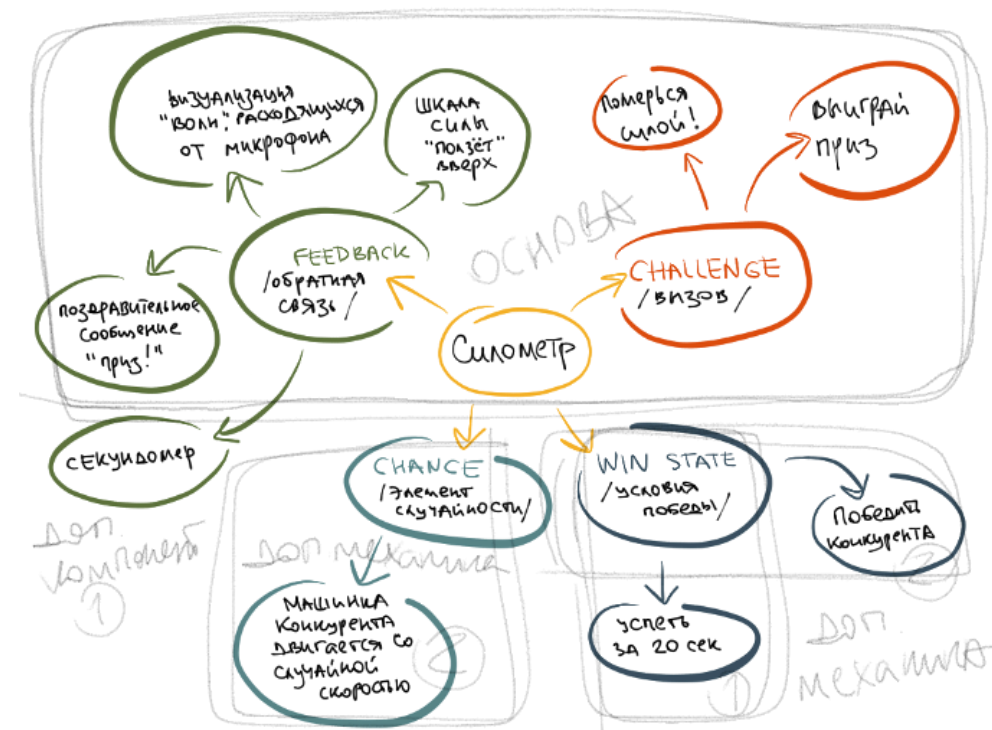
визуализация "волн", расходящихся от микрофона

шкала силы "ползёт" вверх

померься силой!

выиграй приз

ОСНОВА

FEEDBACK /обратная связь/

CHALLENGE /вызов/

поздравительное сообщение "приз!"

Силометр

секундомер

CHANCE /элемент случайности/

WIN STATE /условия победы/

победи конкурента

доп. компонент
1

доп. механика
2

машинка конкурента двигается со случайной скоростью

успеть за 20 сек

1

доп. механика

2